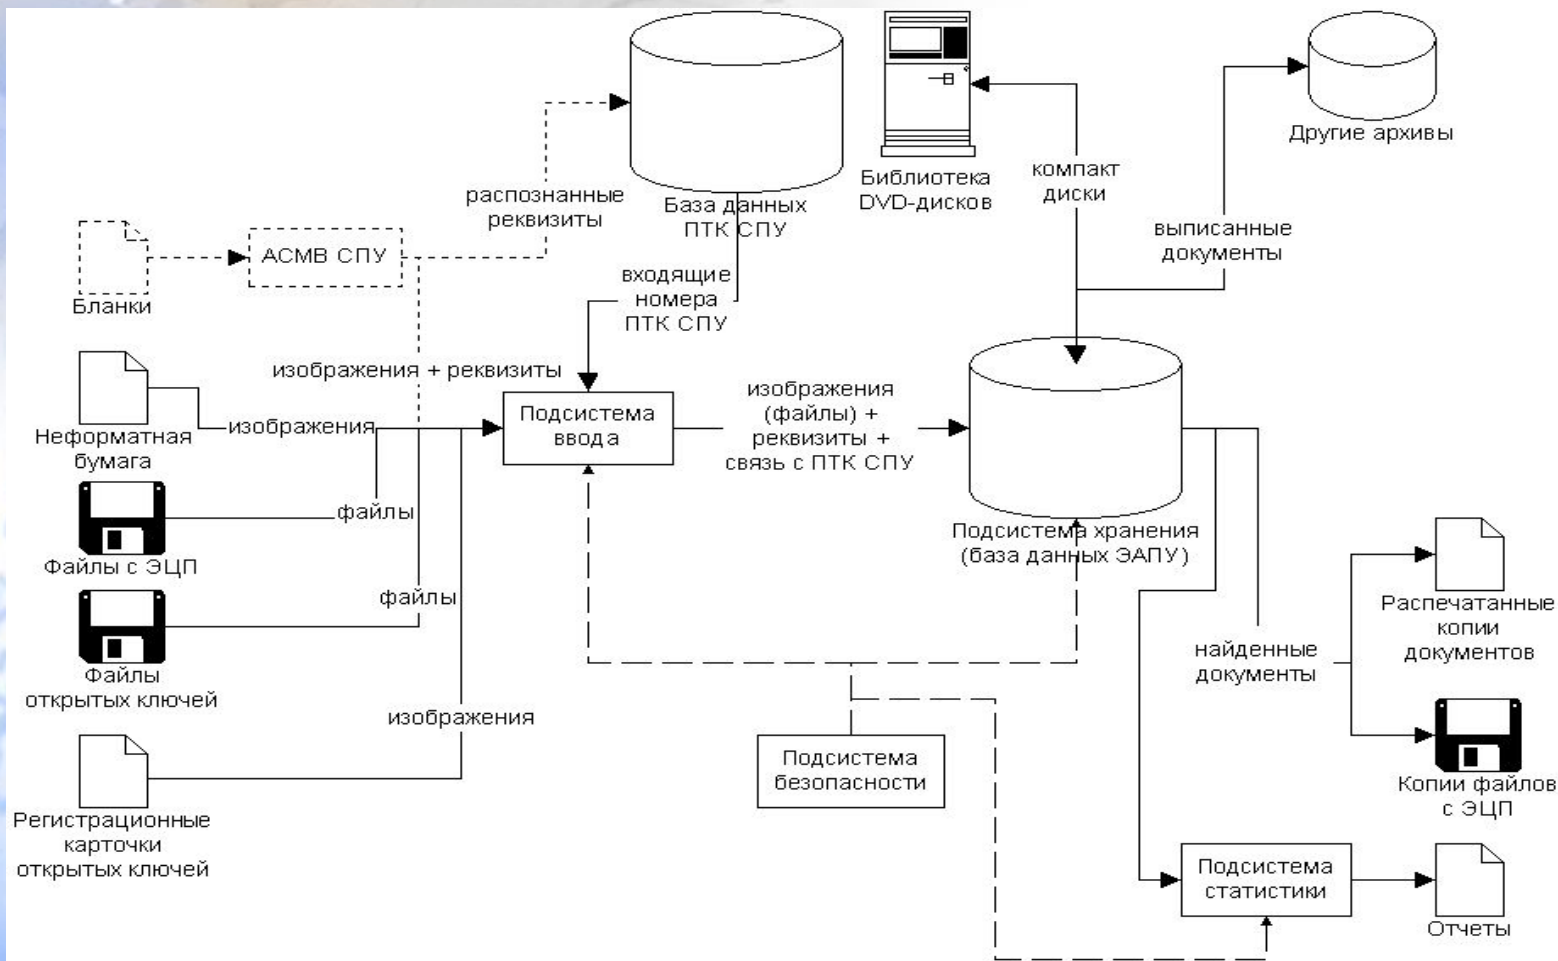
База данных ПТК СПУ

Библиотека DVD-дисков

компакт диски

Другие архивы

выписанные документы

распознанные реквизиты

Бланки

АСМВ СПУ

входящие номера ПТК СПУ

изображения + реквизиты

Неформатная бумага

изображения

Подсистема ввода

изображения (файлы) + реквизиты + связь с ПТК СПУ

файлы

Файлы с ЭЦП

файлы

Файлы открытых ключей

изображения

Регистрационные карточки открытых ключей

Подсистема хранения (база данных ЭАПУ)

Подсистема безопасности

найденные документы

Распечатанные копии документов

Копии файлов с ЭЦП

Подсистема статистики

Отчеты